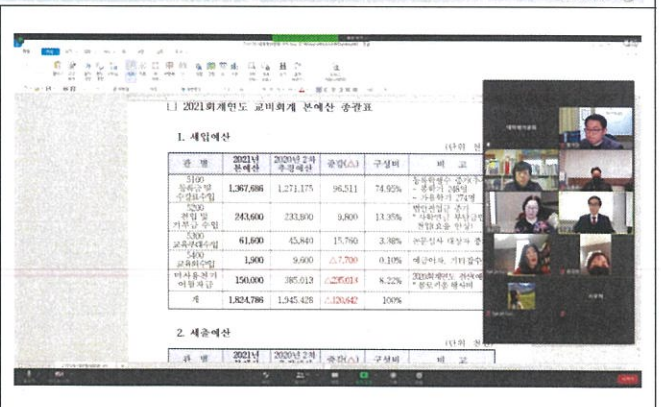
□ 2021회계연도 교비회계 본예산 총괄표

1. 세입예산

(단위: 천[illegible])

| 관 항 | 2021년 본예산 | 2020년 2차 추경예산 | 증감(△) | 구성비 | 비 고 |
|---|---|---|---|---|---|
| 5100 등록금및 수강료수입 | 1,367,686 | 1,271,175 | 96,511 | 74.95% | 등록학생수 증가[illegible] - 정원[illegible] 246명 - 가등록자 274명 |
| 5200 전입및 기부금수입 | 243,600 | 233,800 | 9,800 | 13.35% | 법인전입금 증가 * 사학연금 부담금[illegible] 전입요율 인상 |
| 5300 교육부대수입 | 61,600 | 45,840 | 15,760 | 3.38% | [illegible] |
| 5400 교육외수입 | 1,900 | 9,600 | △7,700 | 0.10% | 예금이자, 기타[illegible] |
| 미사용전기 이월자금 | 150,000 | 385,013 | △235,013 | 8.22% | 2020회계연도 전년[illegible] * 결산후 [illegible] |
| 계 | 1,824,786 | 1,945,428 | △120,642 | 100% | |

2. 세출예산

(단위: 천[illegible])

| 관 항 | 2021년 본예산 | 2020년 2차 추경예산 | 증감(△) | 구성비 | 비 고 |
|---|---|---|---|---|---|